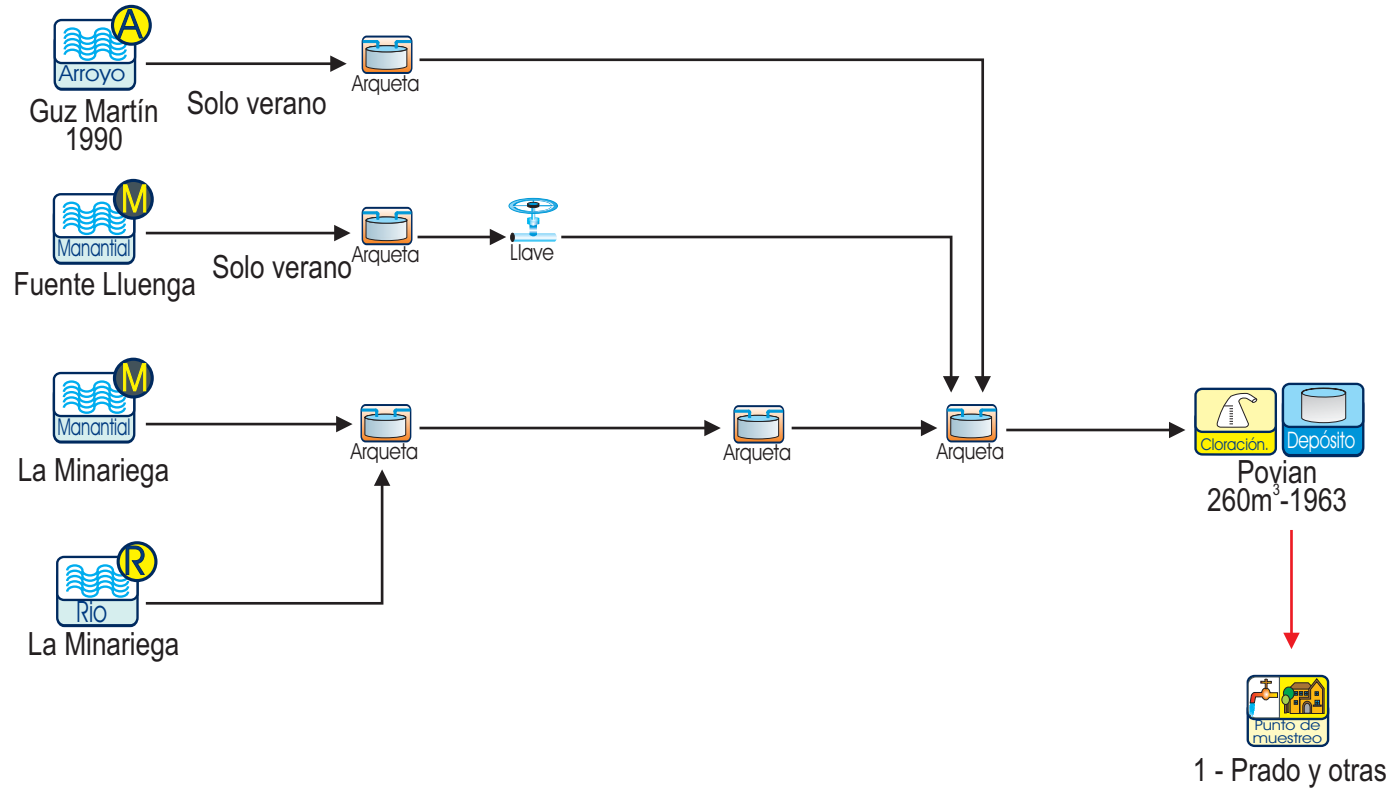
A
Arroyo
Guz Martín
1990

Solo verano

Arqueta

M
Manantial
Fuente Lluenga

Solo verano

Arqueta

Llave

M
Manantial
La Minariega

Arqueta

Arqueta

Arqueta

Cloración.

Depósito

Povian
260m$^3$-1963

R
Rio
La Minariega

Punto de muestreo

1 - Prado y otras